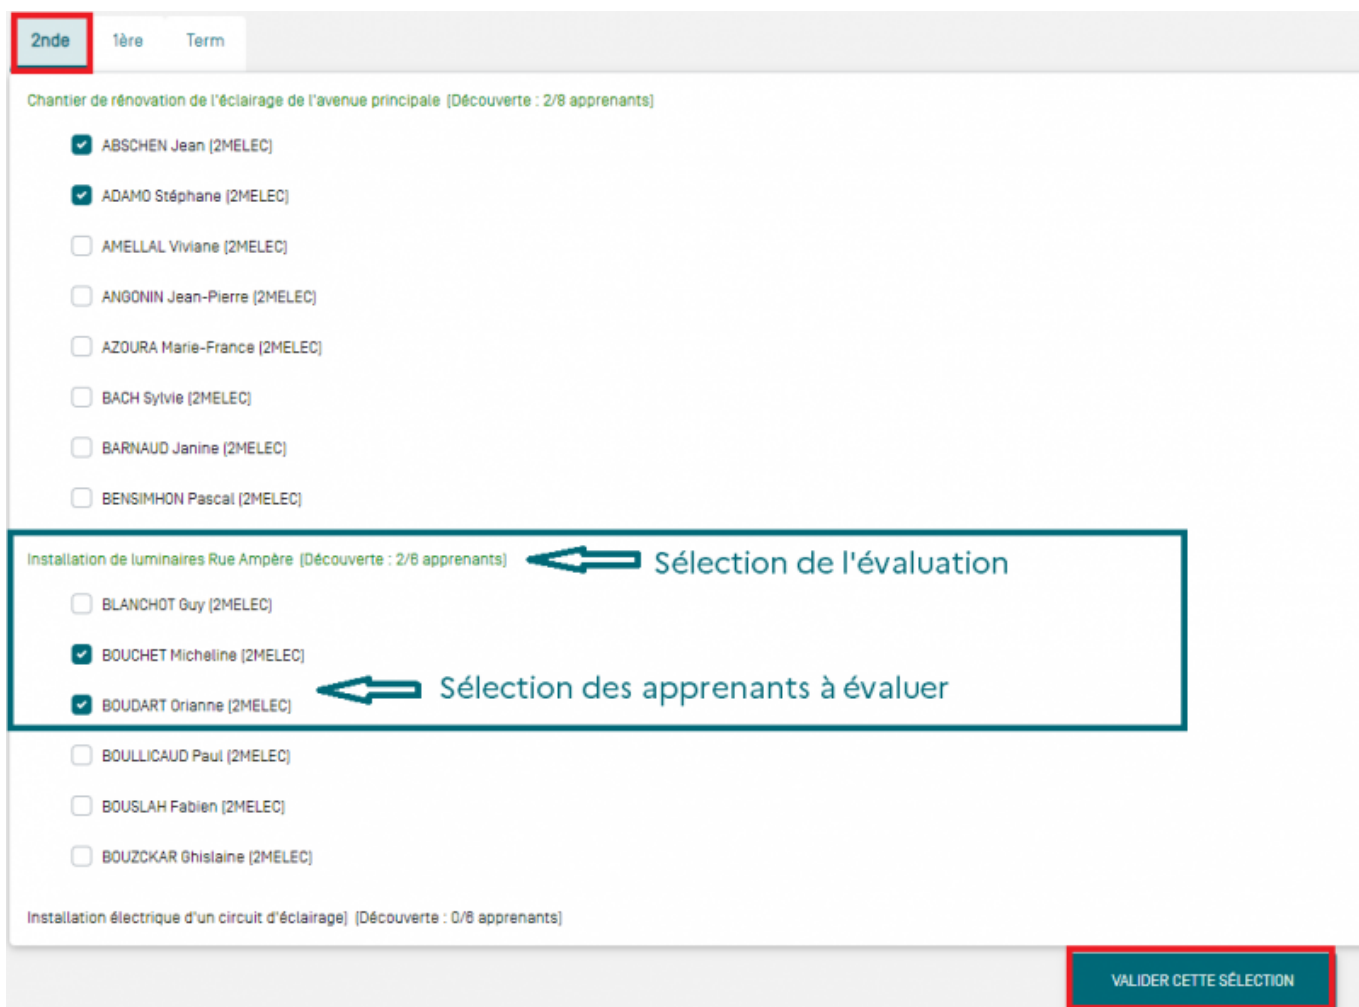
2nde 1ère Term

Chantier de rénovation de l'éclairage de l'avenue principale (Découverte : 2/8 apprenants)

ABSCHEN Jean (2MELEC)

ADAMO Stéphane (2MELEC)

AMELLAL Viviane (2MELEC)

ANGONIN Jean-Pierre (2MELEC)

AZOURA Marie-France (2MELEC)

BACH Sylvie (2MELEC)

BARNAUD Janine (2MELEC)

BENSIMHON Pascal (2MELEC)

Installation de luminaires Rue Ampère (Découverte : 2/6 apprenants)

Sélection de l'évaluation

BLANCHOT Guy (2MELEC)

BOUCHET Micheline (2MELEC)

BOUDART Orianne (2MELEC)

Sélection des apprenants à évaluer

BOULLICAUD Paul (2MELEC)

BOUSLAH Fabien (2MELEC)

BOUZCKAR Ghislaine (2MELEC)

Installation électrique d'un circuit d'éclairage) (Découverte : 0/6 apprenants)

VALIDER CETTE SÉLECTION